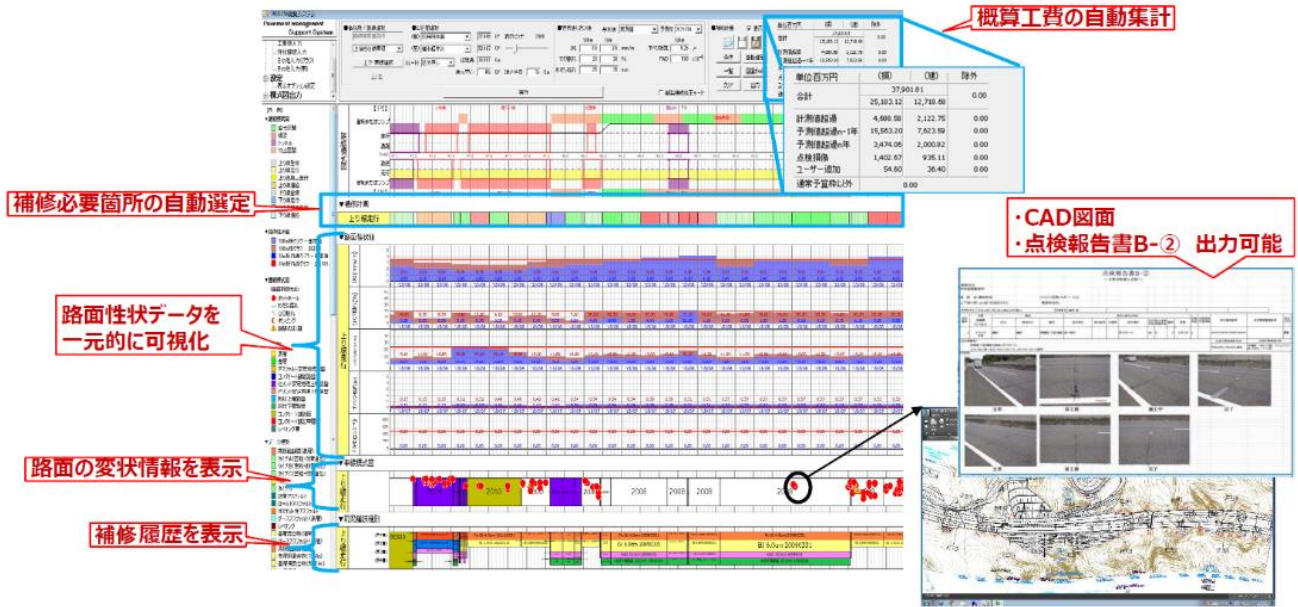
概算工費の自動集計

Pavement Management Support System

| 単位百万円 | (損) | (建) | 除外 |
|---|---|---|---|
| 合計 | 37,901.81 | | 0.00 |
| | 25,183.12 | 12,718.68 | |
| 計測値超過 | 4,680.58 | 2,122.75 | 0.00 |
| 予測値超過n-1年 | 15,563.20 | 7,623.59 | 0.00 |
| 予測値超過n年 | 3,474.06 | 2,000.82 | 0.00 |
| 点検損傷 | 1,402.67 | 935.11 | 0.00 |
| ユーザー追加 | 54.60 | 36.40 | 0.00 |
| 通常予算枠以外 | | 0.00 | |

補修必要箇所の自動選定

上り線走行

・CAD図面
・点検報告書B-② 出力可能

点検報告書B-②

路面性状データを一元的に可視化

路面の変状情報を表示

2010

2008

2008

2008

補修履歴を表示

Bl 9.0cm 2009(23)